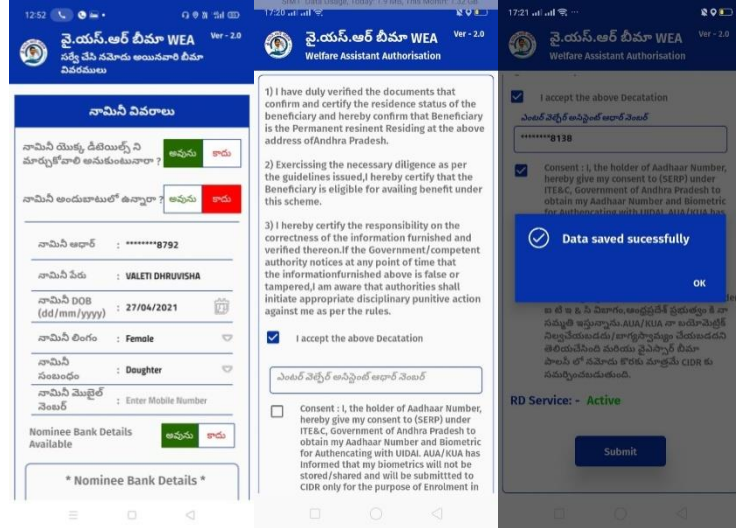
12:52

వై.యస్.ఆర్ బీమా WEA Ver - 2.0
సర్వే చేసి నమోదు అయినవారి బీమా వివరములు

నామినీ వివరాలు

నామినీ యొక్క డీటెయిల్స్ ని మార్చుకోవాలి అనుకుంటున్నారా ? అవును కాదు

నామినీ అందుబాటులో ఉన్నారా ? అవును కాదు

నామినీ ఆధార్ : ********8792

నామినీ పేరు : VALETI DHRUVISHA

నామినీ DOB (dd/mm/yyyy) : 27/04/2021

నామినీ లింగం : Female

నామినీ సంబంధం : Doughter

నామినీ మొబైల్ నెంబర్ : Enter Mobile Number

Nominee Bank Details Available అవును కాదు

* Nominee Bank Details *

17:20

వై.యస్.ఆర్ బీమా WEA Ver - 2.0
Welfare Assistant Authorisation

1) I have duly verified the documents that confirm and certify the residence status of the beneficiary and hereby confirm that Beneficiary is the Permanent resinent Residing at the above address ofAndhra Pradesh.

2) Exercissing the necessary diligence as per the guidelines issued,I hereby certify that the Beneficiary is eligible for availing benefit under this scheme.

3) I hereby certify the responsibility on the correctness of the information furnished and verified thereon.If the Government/competent authority notices at any point of time that the informationfurnished above is false or tampered,I am aware that authorities shall initiate appropriate disciplinary punitive action against me as per the rules.

I accept the above Decatation

ఎంటర్ వెల్ఫేర్ అసిస్టెంట్ ఆధార్ నెంబర్

Consent : I, the holder of Aadhaar Number, hereby give my consent to (SERP) under ITE&C, Government of Andhra Pradesh to obtain my Aadhaar Number and Biometric for Authencating with UIDAI. AUA/KUA has Informed that my biometrics will not be stored/shared and will be submittted to CIDR only for the purpose of Enrolment in

17:21

వై.యస్.ఆర్ బీమా WEA Ver - 2.0
Welfare Assistant Authorisation

I accept the above Decatation

ఎంటర్ వెల్ఫేర్ అసిస్టెంట్ ఆధార్ నెంబర్

********8138

Consent : I, the holder of Aadhaar Number, hereby give my consent to (SERP) under ITE&C, Government of Andhra Pradesh to obtain my Aadhaar Number and Biometric for Authencating with UIDAI. AUA/KUA has

Data saved sucessfully

OK

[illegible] సమ్మతి ఇస్తున్నాను.AUA/KUA నా బయోమెట్రిక్ నిల్వచేయబడదు/భాగస్వామ్యం చేయబడదని తెలియజేసింది మరియు వైఎస్సార్ బీమా పాలసీ లో నమోదు కొరకు మాత్రమే CIDR కు సమర్పించబడుతుంది.

RD Service: - Active

Submit